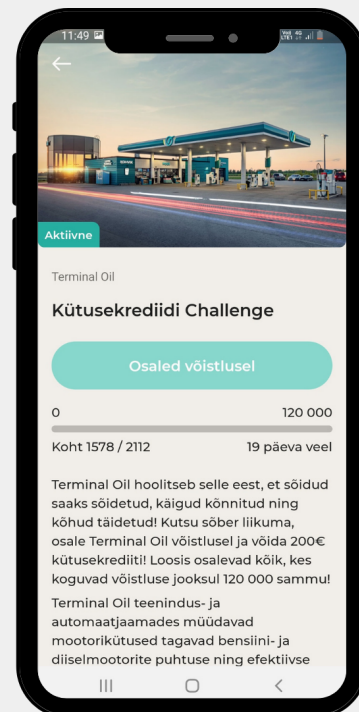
11:45

Aktiivne

Terminal Oil

Kütusekrediidi Challenge

Osaled võistlusel

0

120 000

Koht 1578 / 2112

19 päeva veel

Terminal Oil hoolitseb selle eest, et sõidud saaks sõidetud, käigud kõnnitud ning kõhud täidetud! Kutsu sõber liikuma, osale Terminal Oil võistlusel ja võida 200€ kütusekrediiti! Loosis osalevad kõik, kes koguvad võistluse jooksul 120 000 sammu!

Terminal Oil teenindus- ja automaatjaamades müüdavad mootorikütused tagavad bensiini- ja diiselmootorite puhtuse ning efektiivse